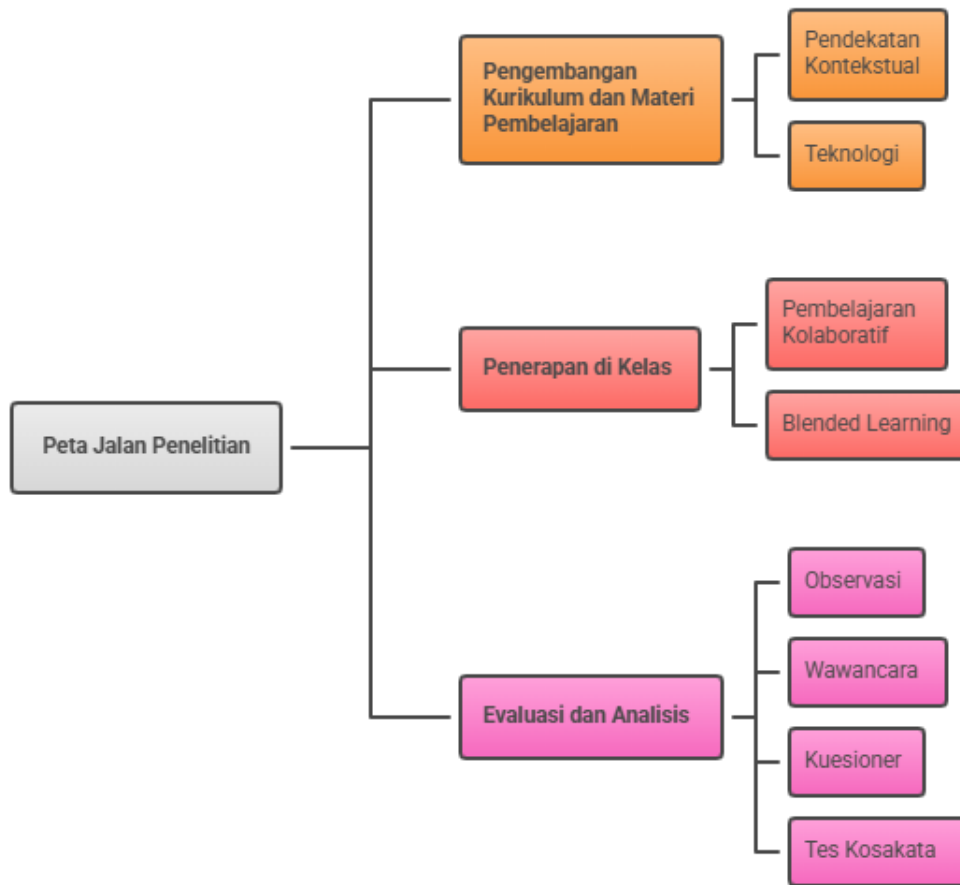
Peta Jalan Penelitian

Pengembangan Kurikulum dan Materi Pembelajaran

Pendekatan Kontekstual

Teknologi

Penerapan di Kelas

Pembelajaran Kolaboratif

Blended Learning

Evaluasi dan Analisis

Observasi

Wawancara

Kuesioner

Tes Kosakata